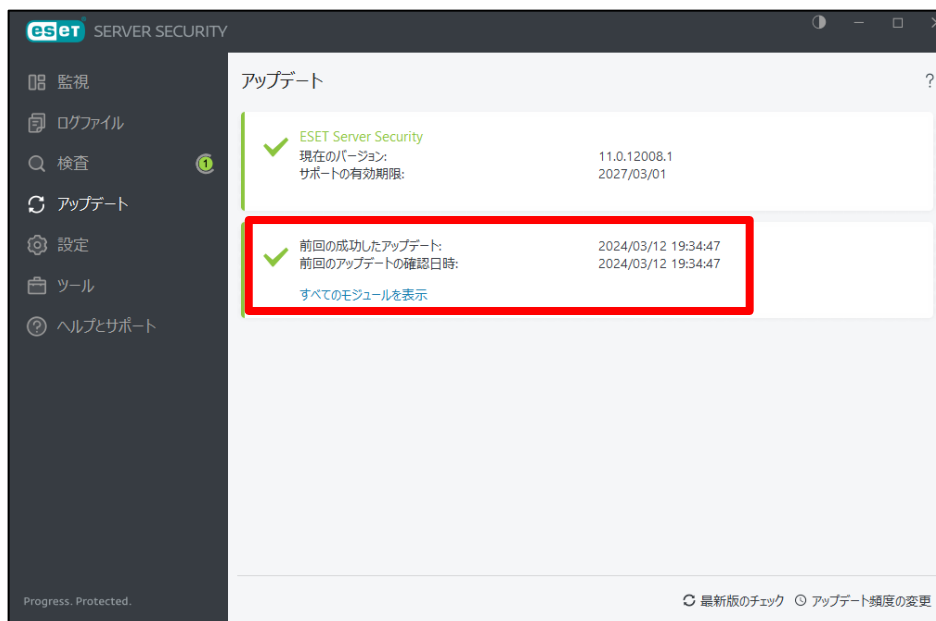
ESET SERVER SECURITY

監視
ログファイル
検査 1
アップデート
設定
ツール
ヘルプとサポート

Progress. Protected.

アップデート ?

ESET Server Security
現在のバージョン: 11.0.12008.1
サポートの有効期限: 2027/03/01

前回の成功したアップデート: 2024/03/12 19:34:47
前回のアップデートの確認日時: 2024/03/12 19:34:47
すべてのモジュールを表示

最新版のチェック アップデート頻度の変更